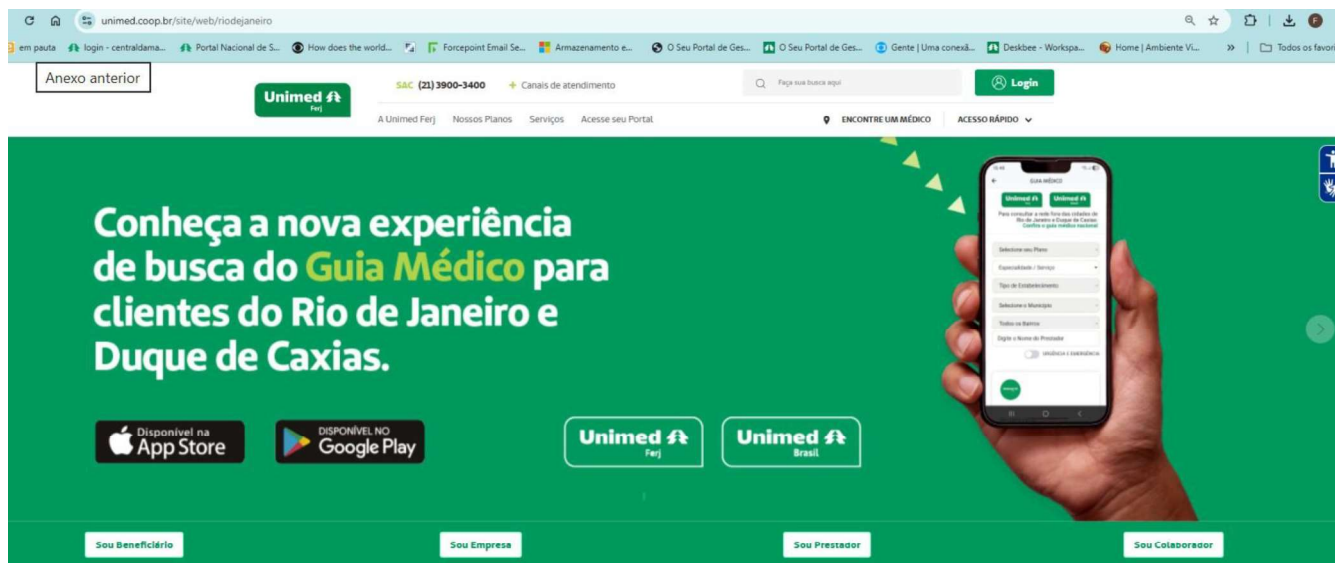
unimed.coop.br/site/web/riodejaneiro

em pauta | login - centraldama... | Portal Nacional de S... | How does the world... | Forcepoint Email Se... | Armazenamento e... | O Seu Portal de Ges... | O Seu Portal de Ges... | Gente | Uma conexã... | Deskbee - Workspa... | Home | Ambiente Vi... | » | Todos os favori

Anexo anterior

Unimed Ferj

SAC (21) 3900-3400 + Canais de atendimento

Faça sua busca aqui

Login

A Unimed Ferj Nossos Planos Serviços Acesse seu Portal

ENCONTRE UM MÉDICO ACESSO RÁPIDO

Conheça a nova experiência de busca do Guia Médico para clientes do Rio de Janeiro e Duque de Caxias.

Disponível na App Store

DISPONÍVEL NO Google Play

Unimed Ferj

Unimed Brasil

GUIA MÉDICO

Unimed Ferj Unimed Brasil

Para consultar a rede fora das cidades de Rio de Janeiro e Duque de Caxias. Confira o guia médico nacional

Selecione seu Plano

Especialidade / Serviço

Tipo de Estabelecimento

Selecione o Município

Todos os Bairros

Digite o Nome do Prestador

URGÊNCIA E EMERGÊNCIA

Sou Beneficiário

Sou Empresa

Sou Prestador

Sou Colaborador